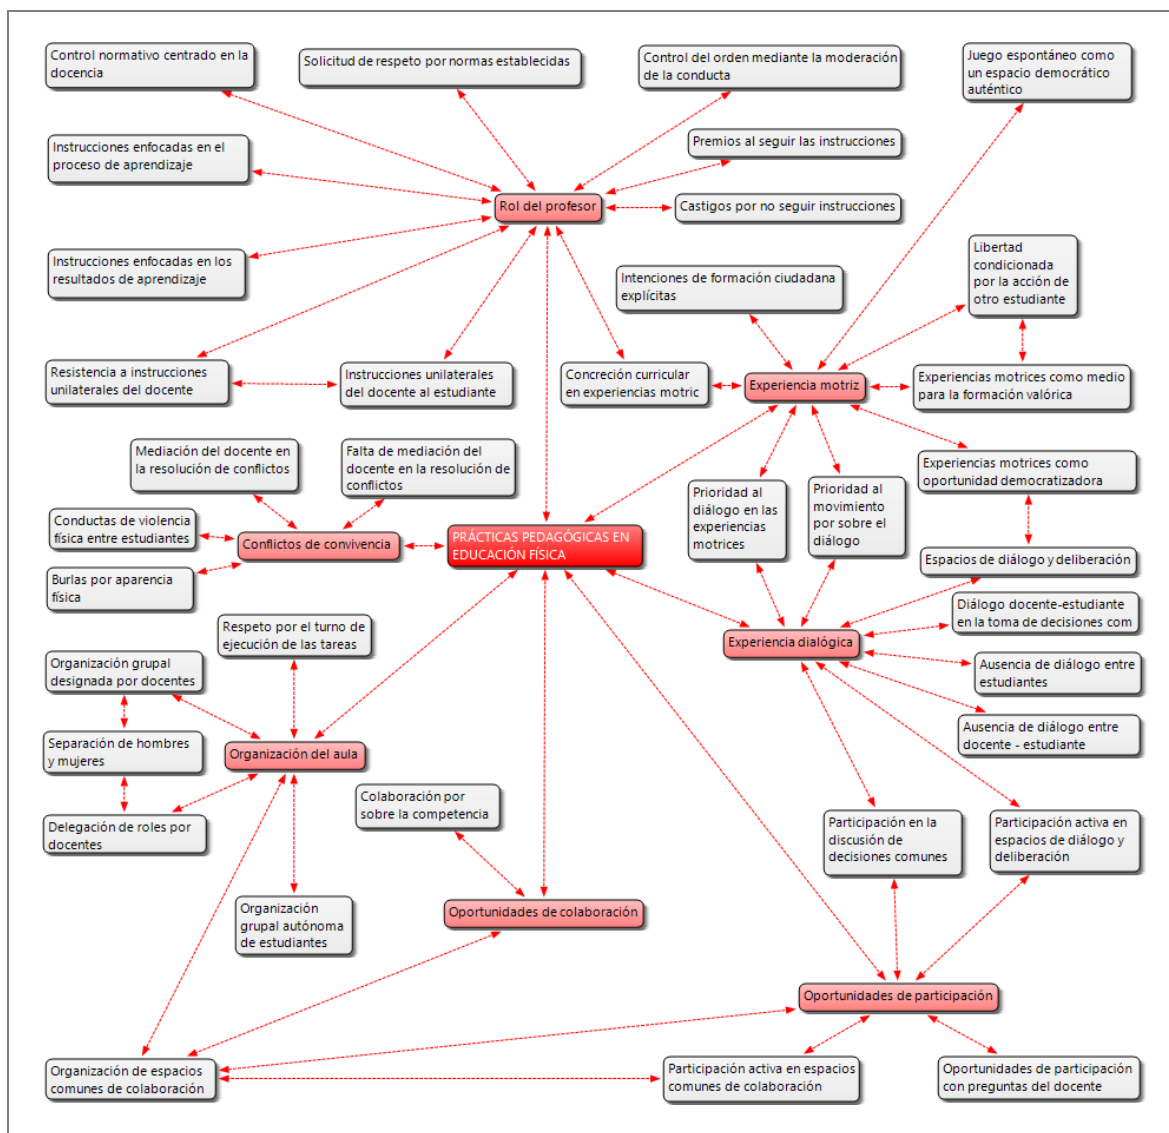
Control normativo centrado en la docencia

Solicitud de respeto por normas establecidas

Control del orden mediante la moderación de la conducta

Juego espontáneo como un espacio democrático auténtico

Instrucciones enfocadas en el proceso de aprendizaje

Premios al seguir las instrucciones

Rol del profesor

Castigos por no seguir instrucciones

Instrucciones enfocadas en los resultados de aprendizaje

Libertad condicionada por la acción de otro estudiante

Intenciones de formación ciudadana explícitas

Resistencia a instrucciones unilaterales del docente

Instrucciones unilaterales del docente al estudiante

Concreción curricular en experiencias motric

Experiencia motriz

Experiencias motrices como medio para la formación valórica

Mediación del docente en la resolución de conflictos

Falta de mediación del docente en la resolución de conflictos

Experiencias motrices como oportunidad democratizadora

Prioridad al diálogo en las experiencias motrices

Prioridad al movimiento por sobre el diálogo

Conductas de violencia física entre estudiantes

Conflictos de convivencia

PRÁCTICAS PEDAGÓGICAS EN EDUCACIÓN FÍSICA

Espacios de diálogo y deliberación

Burlas por apariencia física

Diálogo docente-estudiante en la toma de decisiones com

Respeto por el turno de ejecución de las tareas

Experiencia dialógica

Organización grupal designada por docentes

Ausencia de diálogo entre estudiantes

Ausencia de diálogo entre docente - estudiante

Separación de hombres y mujeres

Organización del aula

Colaboración por sobre la competencia

Delegación de roles por docentes

Participación en la discusión de decisiones comunes

Participación activa en espacios de diálogo y deliberación

Organización grupal autónoma de estudiantes

Oportunidades de colaboración

Oportunidades de participación

Organización de espacios comunes de colaboración

Participación activa en espacios comunes de colaboración

Oportunidades de participación con preguntas del docente